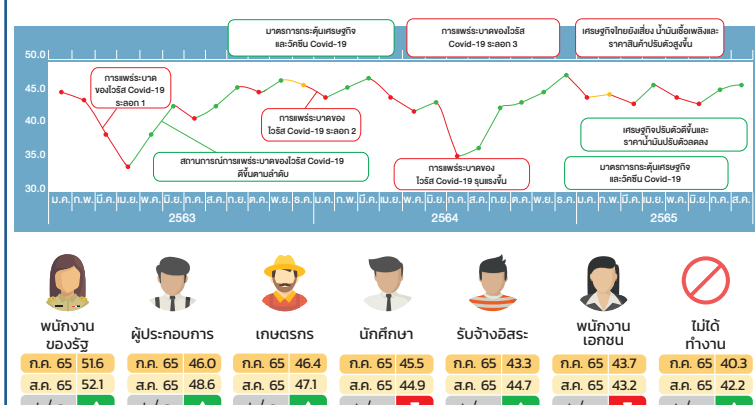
มาตรการกระตุ้นเศรษฐกิจ และวัคซีน Covid-19

การแพร่ระบาดของไวรัส Covid-19 ระลอก 3

เศรษฐกิจไทยยังเสี่ยง น้ำมันเชื้อเพลิงและราคาสินค้าปรับตัวสูงขึ้น

50.0
45.0
40.0
35.0
30.0

การแพร่ระบาดของไวรัส Covid-19 ระลอก 1

การแพร่ระบาดของไวรัส Covid-19 ระลอก 2

สถานการณ์การแพร่ระบาดของไวรัส Covid-19 ดีขึ้นตามลำดับ

การแพร่ระบาดของไวรัส Covid-19 รุนแรงขึ้น

เศรษฐกิจปรับตัวดีขึ้นและราคาน้ำมันปรับตัวลดลง

มาตรการกระตุ้นเศรษฐกิจ และวัคซีน Covid-19

ม.ค. ก.พ. มี.ค. เม.ย. พ.ค. มิ.ย. ก.ค. ส.ค. ก.ย. ต.ค. พ.ย. ธ.ค. ม.ค. ก.พ. มี.ค. เม.ย. พ.ค. มิ.ย. ก.ค. ส.ค. ก.ย. ต.ค. พ.ย. ธ.ค. ม.ค. ก.พ. มี.ค. เม.ย. พ.ค. มิ.ย. ก.ค. ส.ค.

2563 2564 2565

| พนักงานของรัฐ | ผู้ประกอบการ | เกษตรกร | นักศึกษา | รับจ้างอิสระ | พนักงานเอกชน | ไม่ได้ทำงาน |
|---|---|---|---|---|---|---|
| ก.ค. 65 51.6 | ก.ค. 65 46.0 | ก.ค. 65 46.4 | ก.ค. 65 45.5 | ก.ค. 65 43.3 | ก.ค. 65 43.7 | ก.ค. 65 40.3 |
| ส.ค. 65 52.1 | ส.ค. 65 48.6 | ส.ค. 65 47.1 | ส.ค. 65 44.9 | ส.ค. 65 44.7 | ส.ค. 65 43.2 | ส.ค. 65 42.2 |